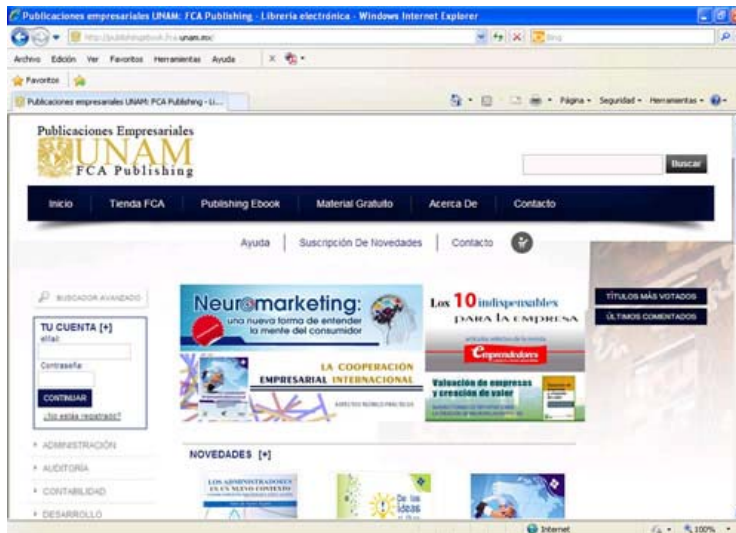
Publicaciones empresariales UNAM: FCA Publishing - Libreria electrónica - Windows Internet Explorer

http://publishingebook.fca.unam.mx/

Bing

Archivo Edición Ver Favoritos Herramientas Ayuda

Favoritos

Publicaciones empresariales UNAM: FCA Publishing - Li...

Página Seguridad Herramientas

Publicaciones Empresariales
UNAM
FCA Publishing

Buscar

Inicio | Tienda FCA | Publishing Ebook | Material Gratuito | Acerca De | Contacto

Ayuda | Suscripción De Novedades | Contacto

BUSCADOR AVANZADO

TU CUENTA [+]
eMail:
Contraseña:
CONTINUAR
¿No estás registrado?

ADMINISTRACIÓN
AUDITORÍA
CONTABILIDAD
DESARROLLO

Neuromarketing: una nueva forma de entender la mente del consumidor

Los 10 indispensables para la empresa

Emprendedores

LA COOPERACIÓN EMPRESARIAL INTERNACIONAL

Valuación de empresas y creación de valor

TÍTULOS MÁS VOTADOS
ÚLTIMOS COMENTADOS

NOVEDADES [+]

LOS ADMINISTRADORES EN UN NUEVO CONTEXTO

De las ideas

Internet 100%